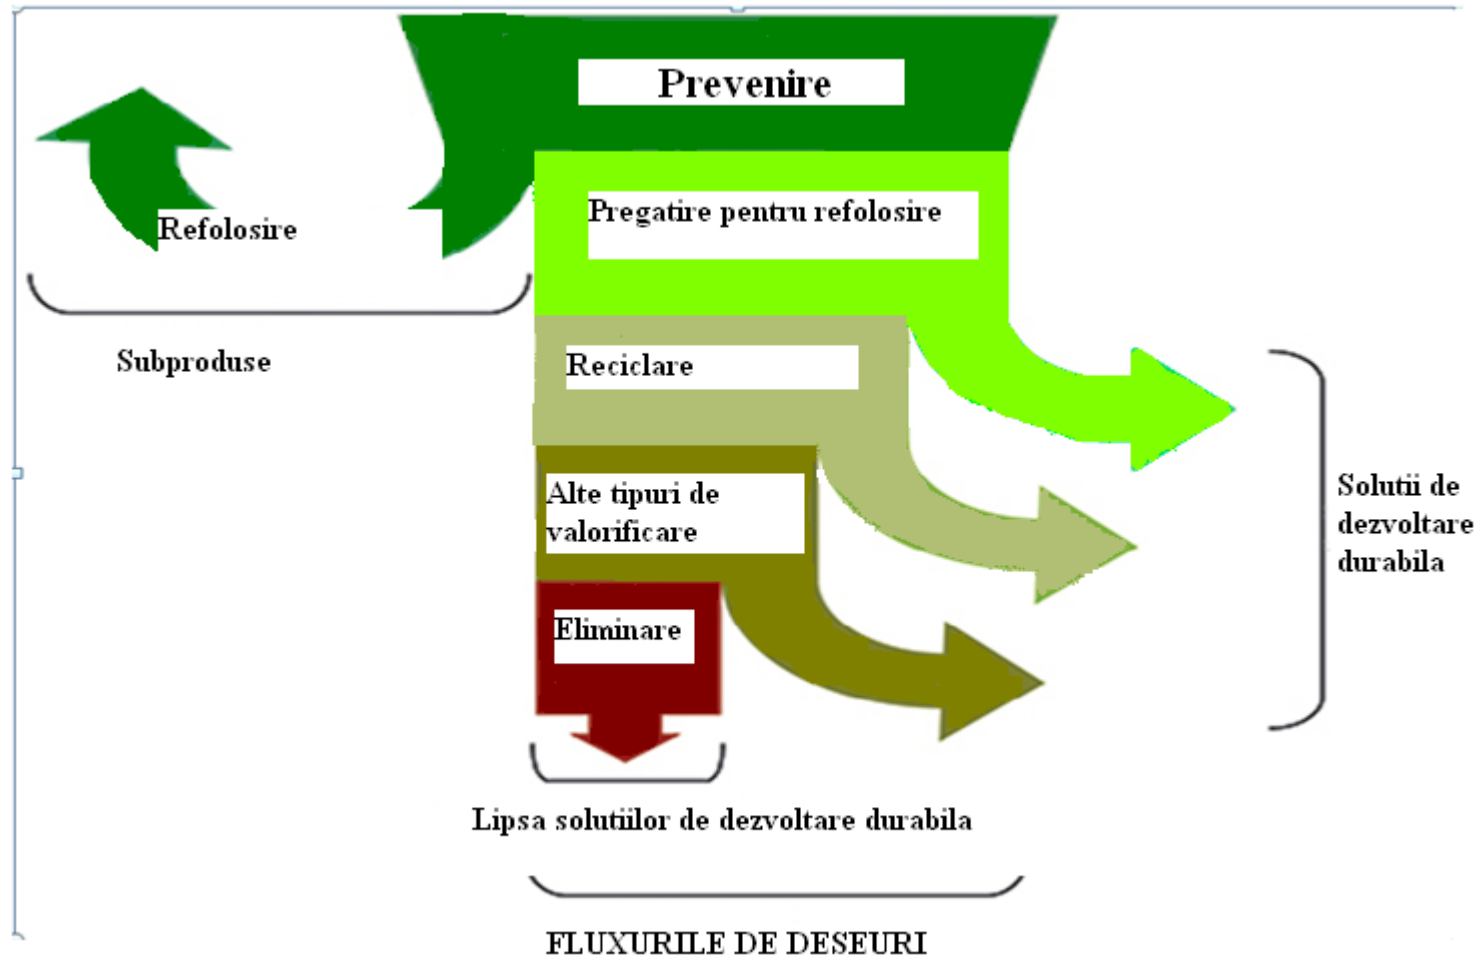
Prevenire

Refolosire

Pregatire pentru refolosire

Subproduse

Reciclare

Alte tipuri de valorificare

Eliminare

Solutii de dezvoltare durabila

Lipsa solutiilor de dezvoltare durabila

FLUXURILE DE DESEURI